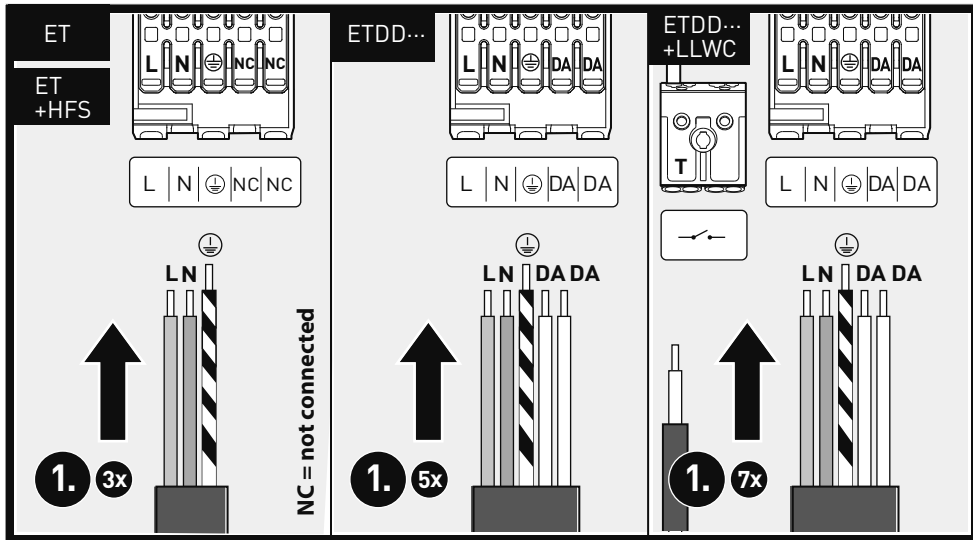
ET

ET +HFS

L N ⏚ NC NC

L | N | ⏚ | NC | NC

⏚
L N

NC = not connected

1. 3x

ETDD…

L N ⏚ DA DA

L | N | ⏚ | DA | DA

⏚
L N DA DA

1. 5x

ETDD… +LLWC

T

L N ⏚ DA DA

L | N | ⏚ | DA | DA

⏚
L N DA DA

1. 7x